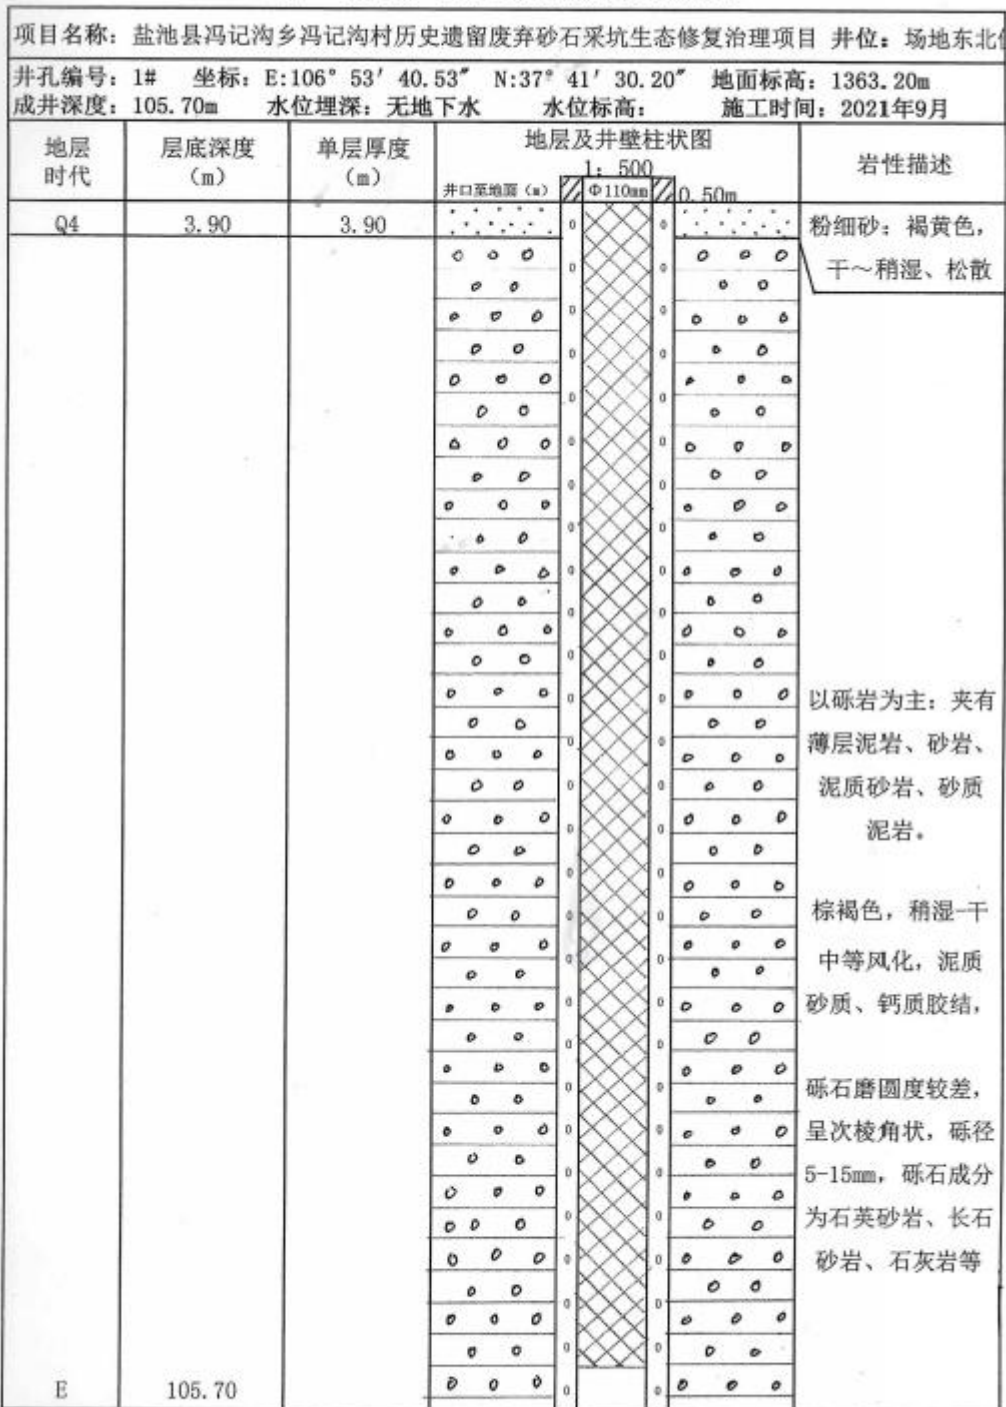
项目名称：盐池县冯记沟乡冯记沟村历史遗留废弃砂石采坑生态修复治理项目 井位：场地东北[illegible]

井孔编号：1# 坐标：E:106° 53′ 40.53″ N:37° 41′ 30.20″ 地面标高：1363.20m
成井深度：105.70m 水位埋深：无地下水 水位标高： 施工时间：2021年9月

| 地层时代 | 层底深度（m） | 单层厚度（m） | 地层及井壁柱状图 1：500 井口至地面（m） Φ110mm 0.50m | 岩性描述 |
|---|---|---|---|---|
| Q4 | 3.90 | 3.90 | | 粉细砂：褐黄色，干～稍湿、松散 |
| E | 105.70 | | | 以砾岩为主：夹有薄层泥岩、砂岩、泥质砂岩、砂质泥岩。 棕褐色，稍湿-干中等风化，泥质砂质、钙质胶结， 砾石磨圆度较差，呈次棱角状，砾径5-15mm，砾石成分为石英砂岩、长石砂岩、石灰岩等 |